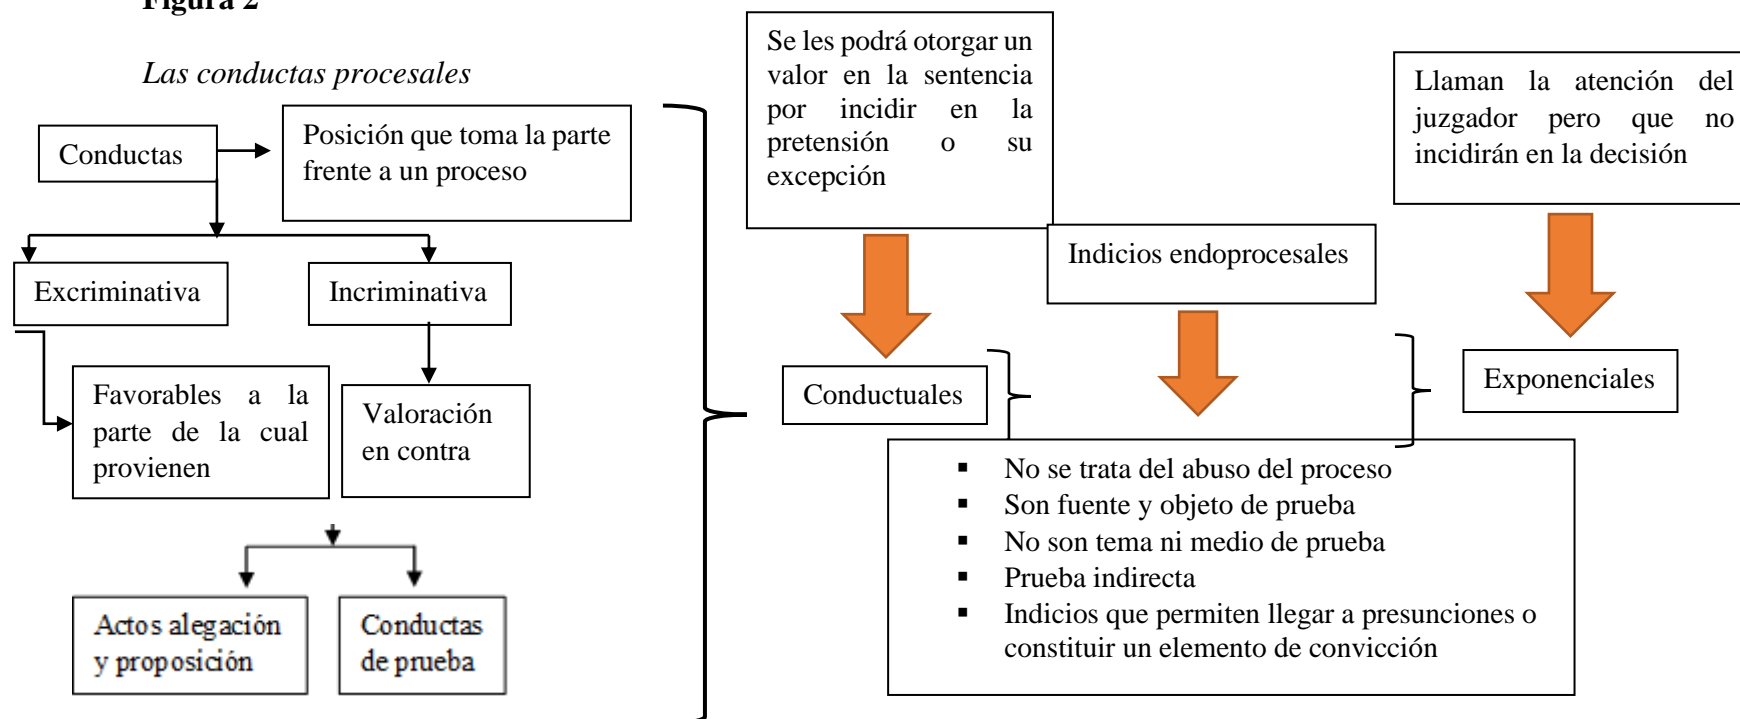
Figura 2

Las conductas procesales

Conductas

Posición que toma la parte frente a un proceso

Excriminativa

Incriminativa

Favorables a la parte de la cual provienen

Valoración en contra

Actos alegación y proposición

Conductas de prueba

Se les podrá otorgar un valor en la sentencia por incidir en la pretensión o su excepción

Indicios endoprocesales

Llaman la atención del juzgador pero que no incidirán en la decisión

Conductuales

Exponenciales

- No se trata del abuso del proceso
- Son fuente y objeto de prueba
- No son tema ni medio de prueba
- Prueba indirecta
- Indicios que permiten llegar a presunciones o constituir un elemento de convicción